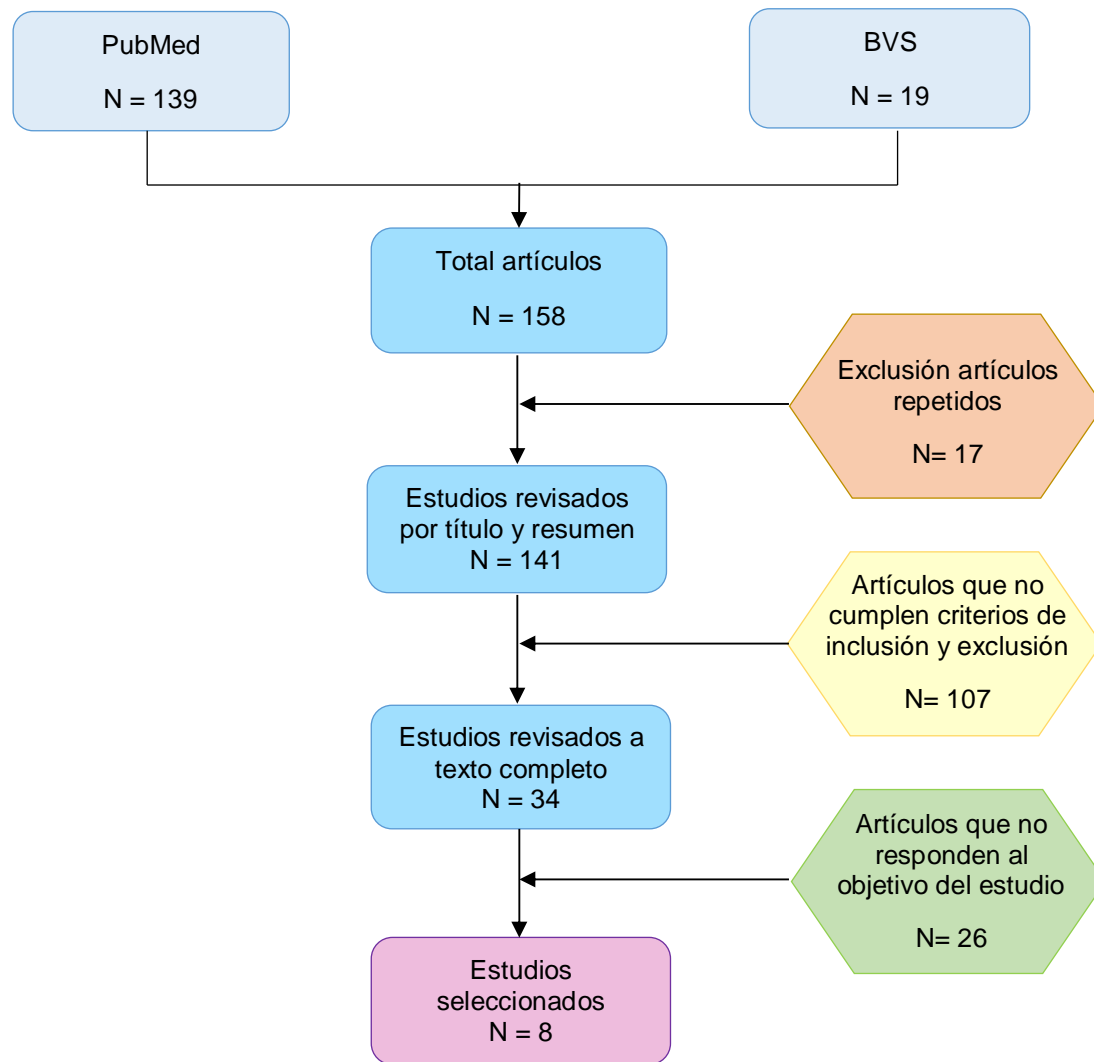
PubMed

N = 139

BVS

N = 19

Total artículos

N = 158

Exclusión artículos repetidos

N= 17

Estudios revisados por título y resumen
N = 141

Artículos que no cumplen criterios de inclusión y exclusión

N= 107

Estudios revisados a texto completo
N = 34

Artículos que no responden al objetivo del estudio

N= 26

Estudios seleccionados
N = 8